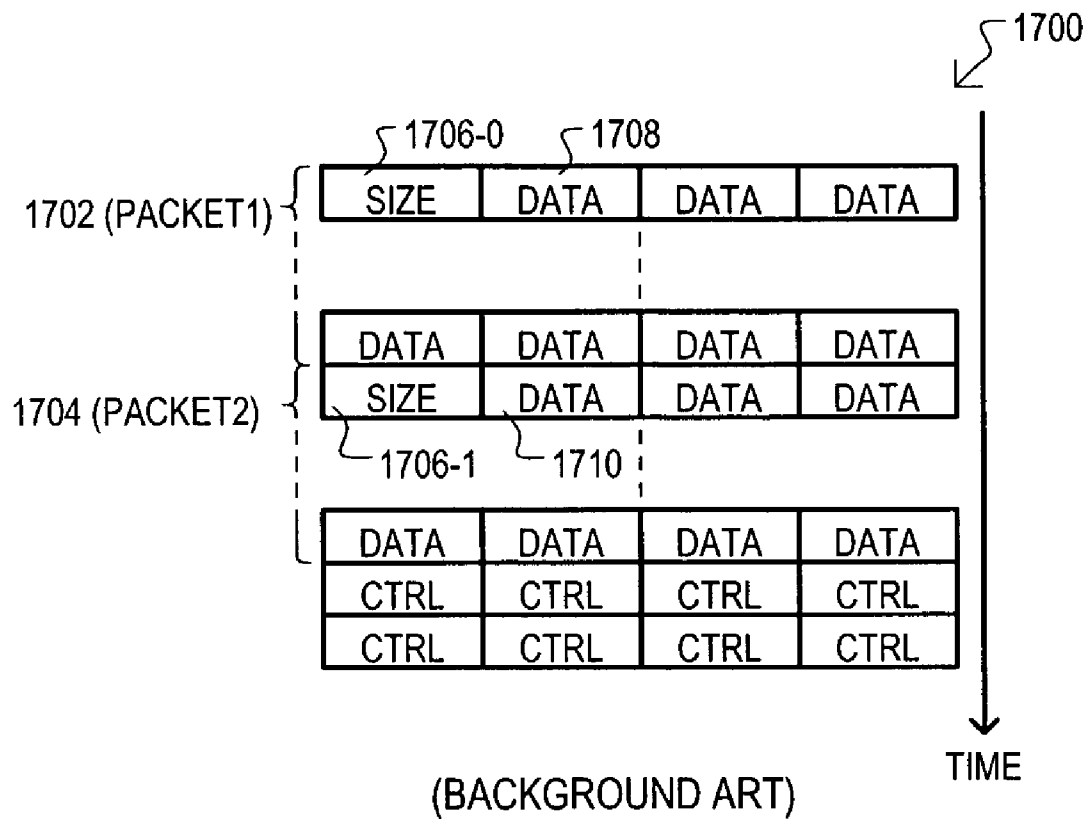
1700

1706-0 1708

1702 (PACKET1)

| SIZE | DATA | DATA | DATA |
|---|---|---|---|

| DATA | DATA | DATA | DATA |
|---|---|---|---|
| SIZE | DATA | DATA | DATA |

1704 (PACKET2)

1706-1 1710

| DATA | DATA | DATA | DATA |
|---|---|---|---|
| CTRL | CTRL | CTRL | CTRL |
| CTRL | CTRL | CTRL | CTRL |

TIME

(BACKGROUND ART)